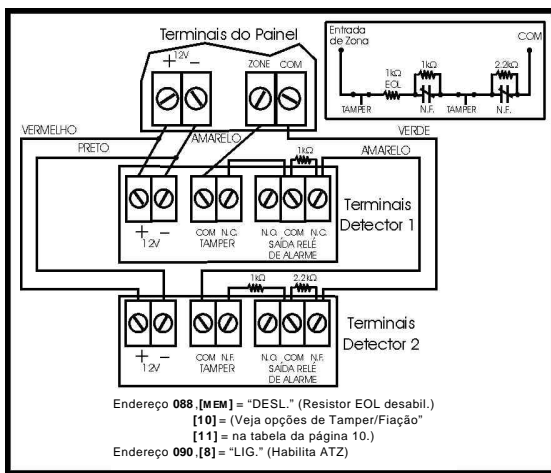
Terminais do Painel

+ 12V −

ZONE COM

Entrada de Zona

COM

1kΩ EOL

1kΩ

2.2kΩ

TAMPER

N.F.

TAMPER

N.F.

VERMELHO

AMARELO

VERDE

PRETO

1kΩ

AMARELO

+ −
12V

COM N.C.
TAMPER

N.O. COM N.C.
SAÍDA RELÉ DE ALARME

Terminais Detector 1

1kΩ

2.2kΩ

+ −
12V

COM N.F.
TAMPER

N.O. COM N.F.
SAÍDA RELÉ DE ALARME

Terminais Detector 2

Endereço **088**,[**MEM**] = "DESL." (Resistor EOL desabil.)
[**10**] = (Veja opções de Tamper/Fiação"
[**11**] = na tabela da página 10.)
Endereço **090**,[**8**] = "LIG." (Habilita ATZ)